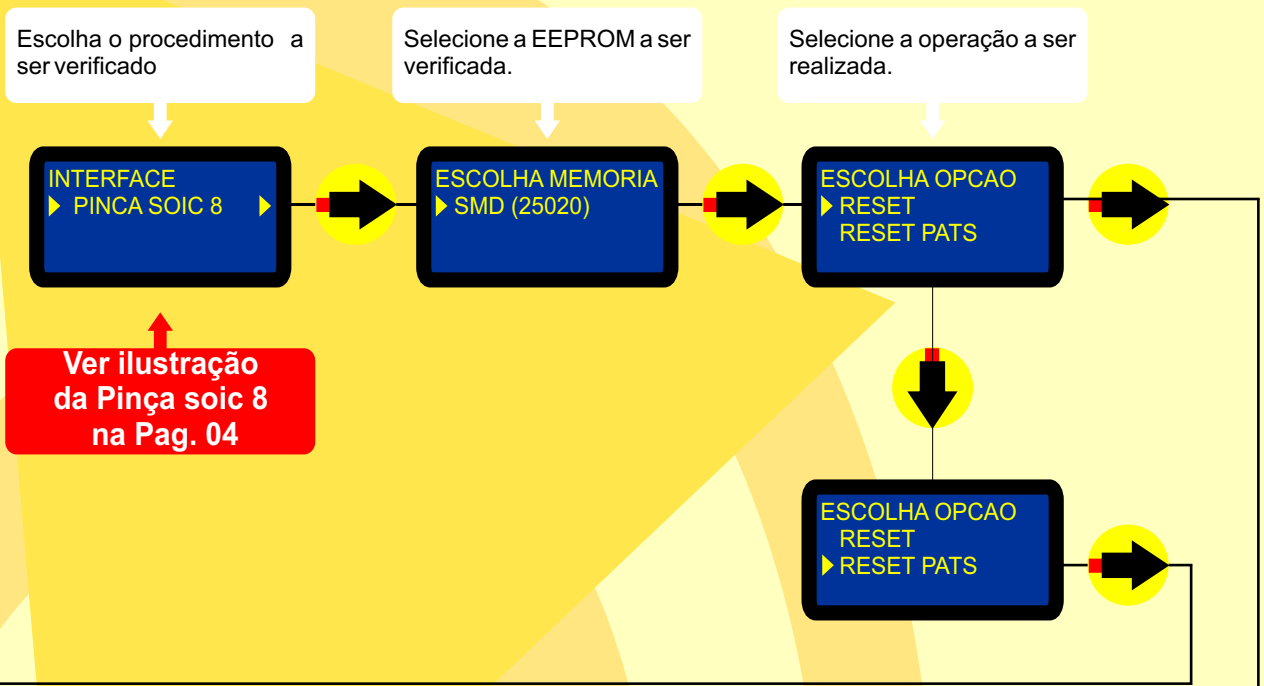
Escolha o procedimento a ser verificado

Selecione a EEPROM a ser verificada.

Selecione a operação a ser realizada.

INTERFACE
PINCA SOIC 8

ESCOLHA MEMORIA
SMD (25020)

ESCOLHA OPCAO
RESET
RESET PATS

Ver ilustração da Pinça soic 8 na Pag. 04

ESCOLHA OPCAO
RESET
RESET PATS